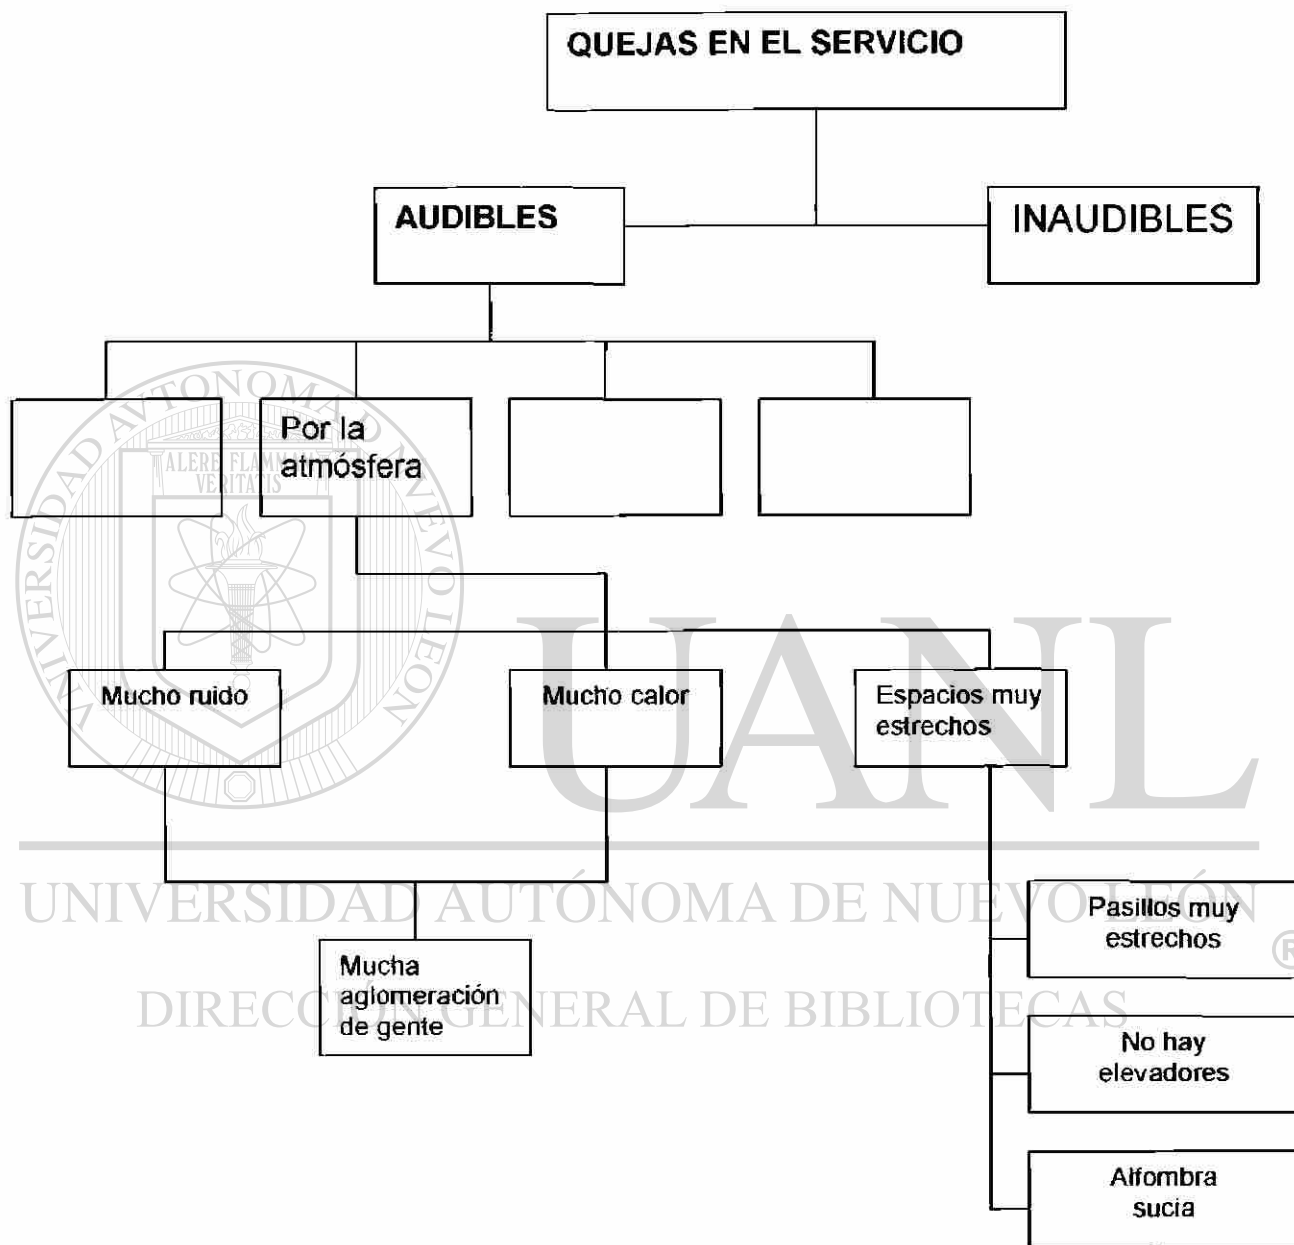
QUEJAS EN EL SERVICIO

AUDIBLES

INAUDIBLES

Por la atmósfera

Mucho ruido

Mucho calor

Espacios muy estrechos

Mucha aglomeración de gente

Pasillos muy estrechos

No hay elevadores

Alfombra sucia

UNIVERSIDAD AUTÓNOMA DE NUEVO LEÓN
ALERE FLAMMAM VERITATIS
UANL
UNIVERSIDAD AUTÓNOMA DE NUEVO LEÓN ®
DIRECCIÓN GENERAL DE BIBLIOTECAS